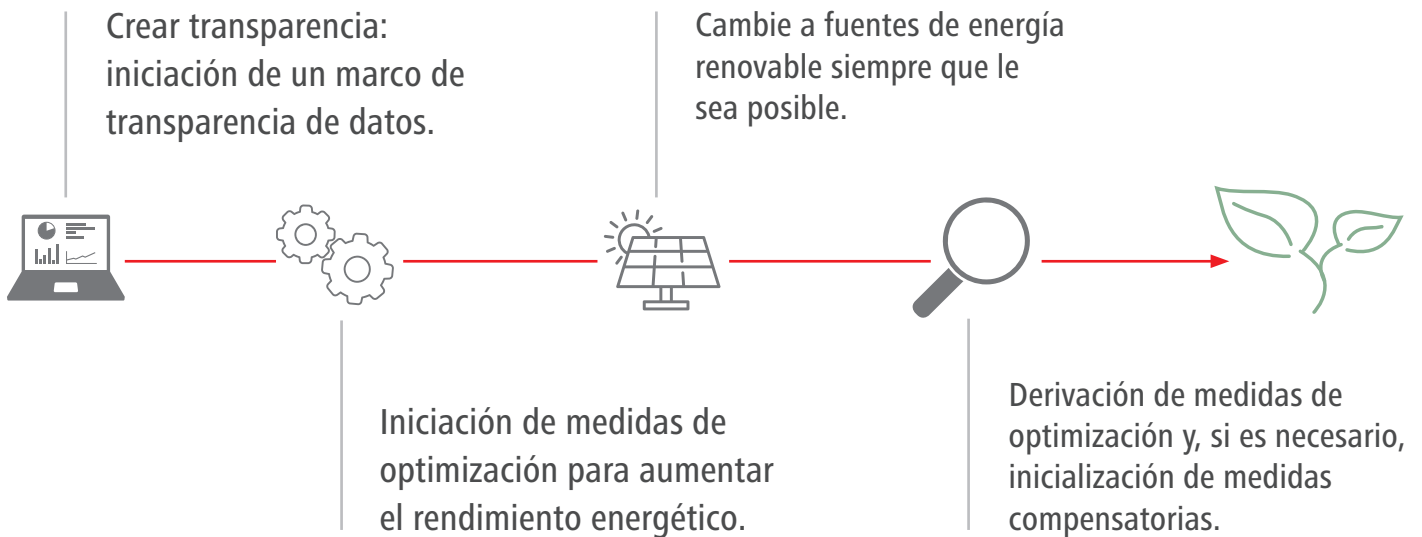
Crear transparencia: iniciación de un marco de transparencia de datos.

Cambie a fuentes de energía renovable siempre que le sea posible.

Iniciación de medidas de optimización para aumentar el rendimiento energético.

Derivación de medidas de optimización y, si es necesario, inicialización de medidas compensatorias.